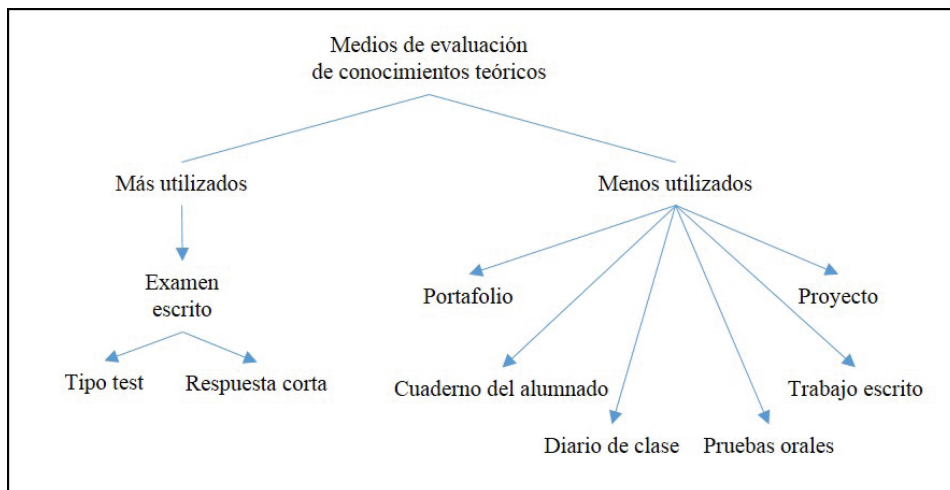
Medios de evaluación de conocimientos teóricos

Más utilizados

Menos utilizados

Examen escrito

Tipo test

Respuesta corta

Portafolio

Proyecto

Cuaderno del alumnado

Trabajo escrito

Diario de clase

Pruebas orales